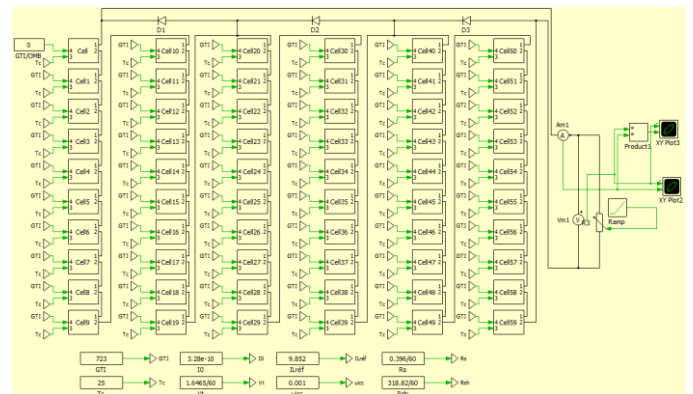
0
GTI/OMB

D1 D2 D3

GTI
Tc
4 Cell0 1 2 3
GTI
Tc
4 Cell1 1 2 3
GTI
Tc
4 Cell2 1 2 3
GTI
Tc
4 Cell3 1 2 3
GTI
Tc
4 Cell4 1 2 3
GTI
Tc
4 Cell5 1 2 3
GTI
Tc
4 Cell6 1 2 3
GTI
Tc
4 Cell7 1 2 3
GTI
Tc
4 Cell8 1 2 3
GTI
Tc
4 Cell9 1 2 3

GTI
Tc
4 Cell10 1 2 3
GTI
Tc
4 Cell11 1 2 3
GTI
Tc
4 Cell12 1 2 3
GTI
Tc
4 Cell13 1 2 3
GTI
Tc
4 Cell14 1 2 3
GTI
Tc
4 Cell15 1 2 3
GTI
Tc
4 Cell16 1 2 3
GTI
Tc
4 Cell17 1 2 3
GTI
Tc
4 Cell18 1 2 3
GTI
Tc
4 Cell19 1 2 3

GTI
Tc
4 Cell20 1 2 3
GTI
Tc
4 Cell21 1 2 3
GTI
Tc
4 Cell22 1 2 3
GTI
Tc
4 Cell23 1 2 3
GTI
Tc
4 Cell24 1 2 3
GTI
Tc
4 Cell25 1 2 3
GTI
Tc
4 Cell26 1 2 3
GTI
Tc
4 Cell27 1 2 3
GTI
Tc
4 Cell28 1 2 3
GTI
Tc
4 Cell29 1 2 3

GTI
Tc
4 Cell30 1 2 3
GTI
Tc
4 Cell31 1 2 3
GTI
Tc
4 Cell32 1 2 3
GTI
Tc
4 Cell33 1 2 3
GTI
Tc
4 Cell34 1 2 3
GTI
Tc
4 Cell35 1 2 3
GTI
Tc
4 Cell36 1 2 3
GTI
Tc
4 Cell37 1 2 3
GTI
Tc
4 Cell38 1 2 3
GTI
Tc
4 Cell39 1 2 3

GTI
Tc
4 Cell40 1 2 3
GTI
Tc
4 Cell41 1 2 3
GTI
Tc
4 Cell42 1 2 3
GTI
Tc
4 Cell43 1 2 3
GTI
Tc
4 Cell44 1 2 3
GTI
Tc
4 Cell45 1 2 3
GTI
Tc
4 Cell46 1 2 3
GTI
Tc
4 Cell47 1 2 3
GTI
Tc
4 Cell48 1 2 3
GTI
Tc
4 Cell49 1 2 3

GTI
Tc
4 Cell50 1 2 3
GTI
Tc
4 Cell51 1 2 3
GTI
Tc
4 Cell52 1 2 3
GTI
Tc
4 Cell53 1 2 3
GTI
Tc
4 Cell54 1 2 3
GTI
Tc
4 Cell55 1 2 3
GTI
Tc
4 Cell56 1 2 3
GTI
Tc
4 Cell57 1 2 3
GTI
Tc
4 Cell58 1 2 3
GTI
Tc
4 Cell59 1 2 3

Am1
A
Product1
XY Plot3
XY Plot2
Vm1
V
Ramp

723
GTI
GTI
3.28e-10
I0
I0
9.852
ILréf
ILréf
0.396/60
Rs
Rs
25
Tc
Tc
1.6465/60
Vt
Vt
0.001
uicc
uicc
318.82/60
Rsh
Rsh